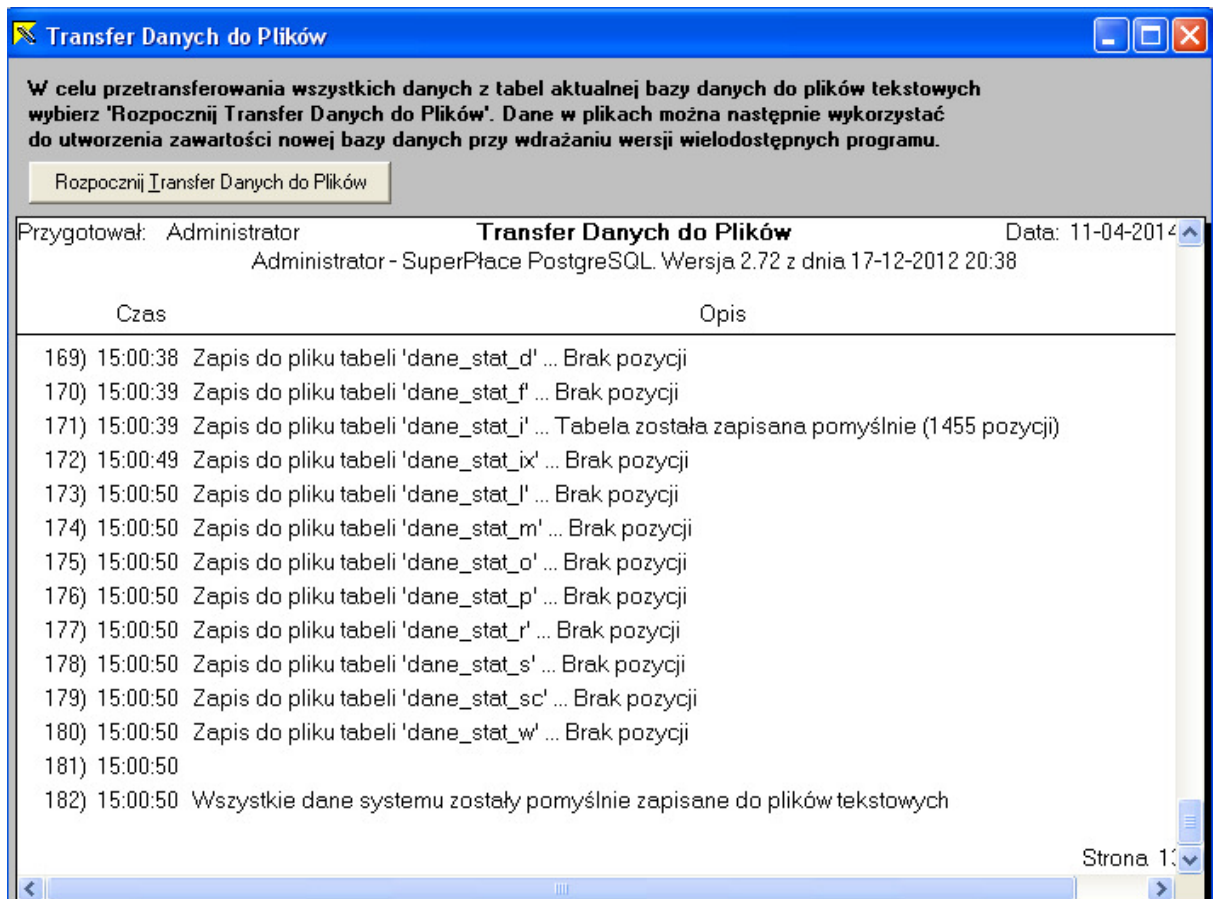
Transfer Danych do Plików

W celu przetransferowania wszystkich danych z tabel aktualnej bazy danych do plików tekstowych wybierz 'Rozpocznij Transfer Danych do Plików'. Dane w plikach można następnie wykorzystać do utworzenia zawartości nowej bazy danych przy wdrażaniu wersji wielodostępnych programu.

Rozpocznij Transfer Danych do Plików

Przygotował: Administrator
Transfer Danych do Plików
Data: 11-04-2014
Administrator - SuperPłace PostgreSQL. Wersja 2.72 z dnia 17-12-2012 20:38

| Czas | Opis |
|---|---|
| 169) 15:00:38 | Zapis do pliku tabeli 'dane_stat_d' ... Brak pozycji |
| 170) 15:00:39 | Zapis do pliku tabeli 'dane_stat_f' ... Brak pozycji |
| 171) 15:00:39 | Zapis do pliku tabeli 'dane_stat_i' ... Tabela została zapisana pomyślnie (1455 pozycji) |
| 172) 15:00:49 | Zapis do pliku tabeli 'dane_stat_ix' ... Brak pozycji |
| 173) 15:00:50 | Zapis do pliku tabeli 'dane_stat_l' ... Brak pozycji |
| 174) 15:00:50 | Zapis do pliku tabeli 'dane_stat_m' ... Brak pozycji |
| 175) 15:00:50 | Zapis do pliku tabeli 'dane_stat_o' ... Brak pozycji |
| 176) 15:00:50 | Zapis do pliku tabeli 'dane_stat_p' ... Brak pozycji |
| 177) 15:00:50 | Zapis do pliku tabeli 'dane_stat_r' ... Brak pozycji |
| 178) 15:00:50 | Zapis do pliku tabeli 'dane_stat_s' ... Brak pozycji |
| 179) 15:00:50 | Zapis do pliku tabeli 'dane_stat_sc' ... Brak pozycji |
| 180) 15:00:50 | Zapis do pliku tabeli 'dane_stat_w' ... Brak pozycji |
| 181) 15:00:50 | |
| 182) 15:00:50 | Wszystkie dane systemu zostały pomyślnie zapisane do plików tekstowych |

Strona 1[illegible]